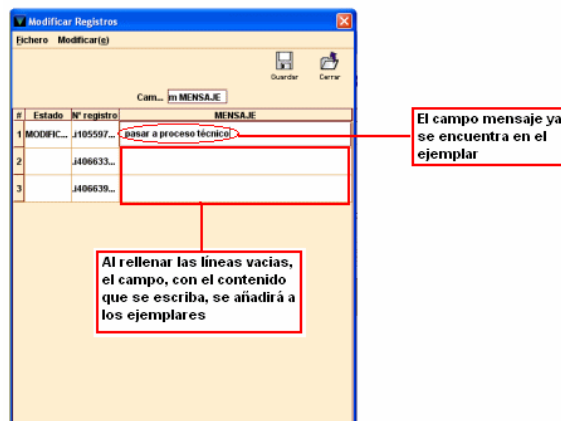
Modificar Registros

Fichero Modificar(e)

Guardar Cerrar

Cam... m MENSAJE

| # | Estado | Nº registro | MENSAJE |
|---|---|---|---|
| 1 | MODIFIC... | .i105597... | pasar a proceso técnico |
| 2 | | .i406633... | |
| 3 | | .i406639... | |

El campo mensaje ya se encuentra en el ejemplar

Al rellenar las líneas vacias, el campo, con el contenido que se escriba, se añadirá a los ejemplares